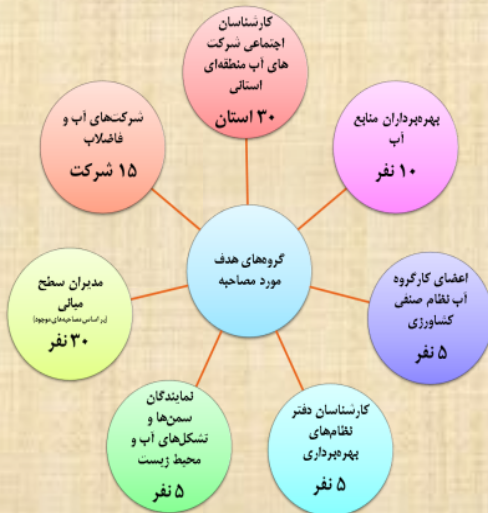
کارشناسان اجتماعی شرکت های آب منطقه‌ای استانی
۳۰ استان

بهره‌برداران منابع آب
۱۰ نفر

اعضای کارگروه آب نظام صنفی کشاورزی
۵ نفر

کارشناسان دفتر نظام‌های بهره‌برداری
۵ نفر

نمایندگان سمن‌ها و تشکل‌های آب و محیط زیست
۵ نفر

مدیران سطح میانی
(بر اساس مصاحبه‌های موجود)
۳۰ نفر

شرکت‌های آب و فاضلاب
۱۵ شرکت

گروه‌های هدف مورد مصاحبه